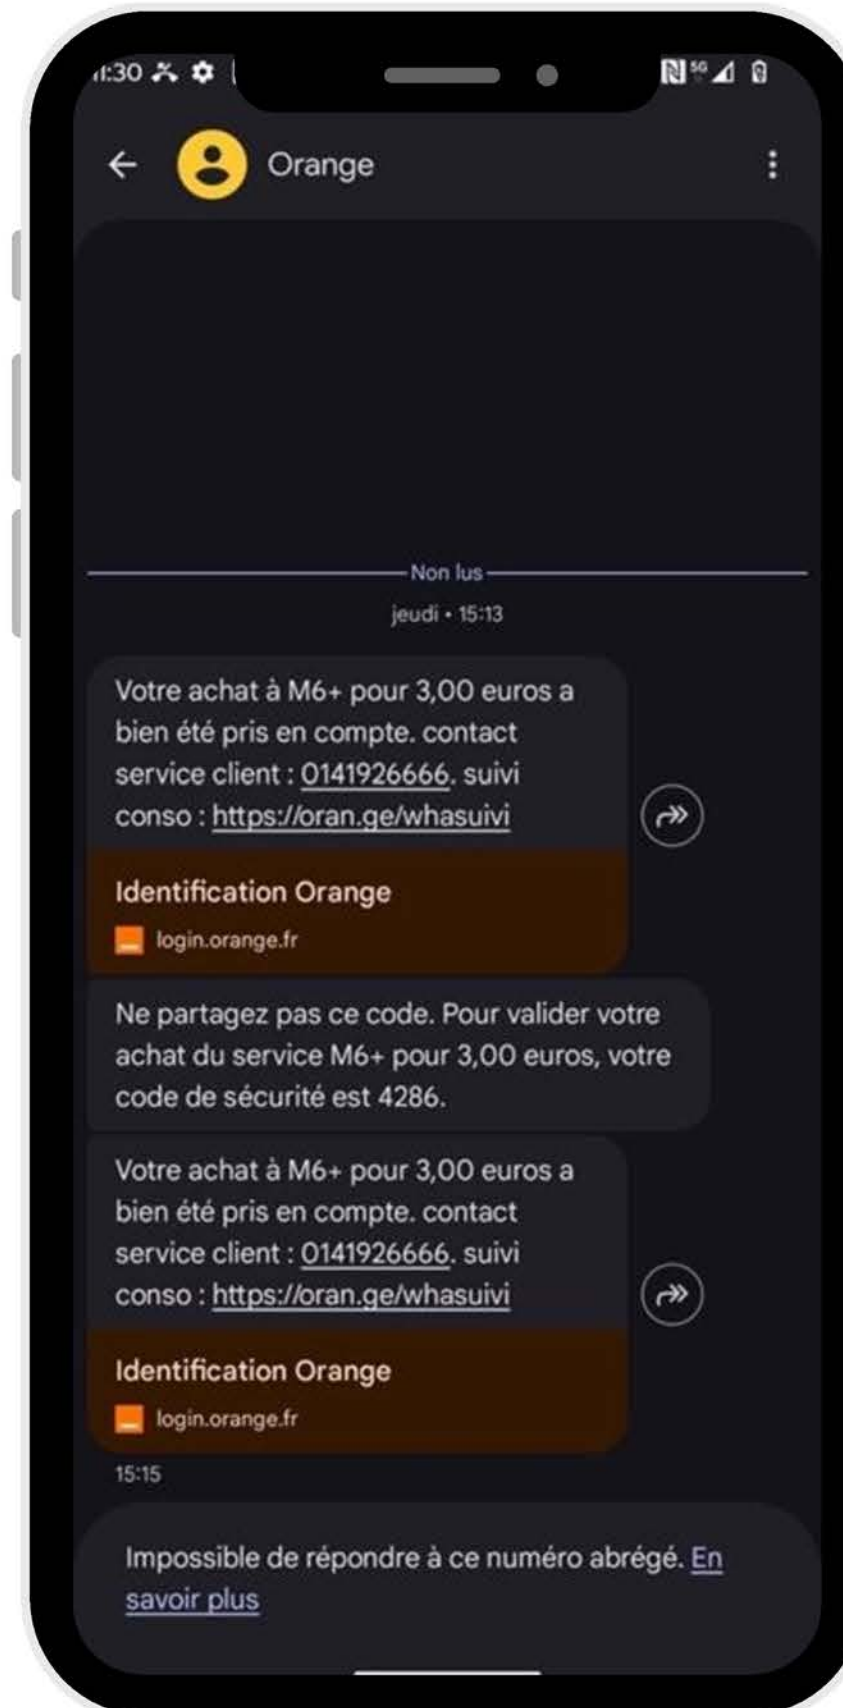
11:30

Orange

Non lus

jeudi • 15:13

Votre achat à M6+ pour 3,00 euros a bien été pris en compte. contact service client : 0141926666. suivi conso : https://oran.ge/whasuivi

Identification Orange

login.orange.fr

Ne partagez pas ce code. Pour valider votre achat du service M6+ pour 3,00 euros, votre code de sécurité est 4286.

Votre achat à M6+ pour 3,00 euros a bien été pris en compte. contact service client : 0141926666. suivi conso : https://oran.ge/whasuivi

Identification Orange

login.orange.fr

15:15

Impossible de répondre à ce numéro abrégé. En savoir plus